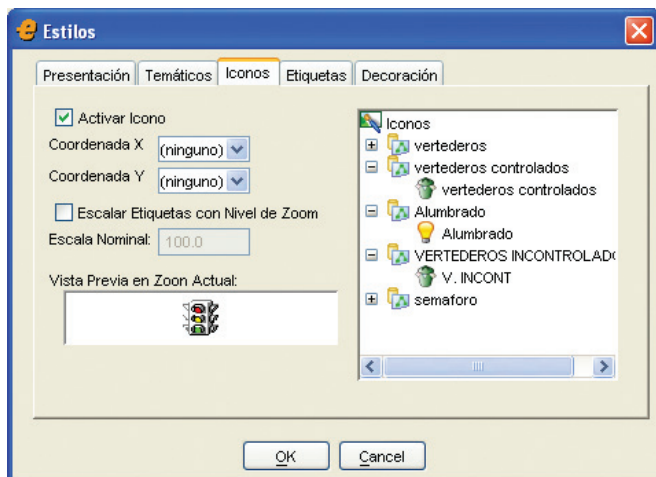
Estilos

Presentación | Temáticos | Iconos | Etiquetas | Decoración

Activar Icono
Coordenada X (ninguno)
Coordenada Y (ninguno)
Escalar Etiquetas con Nivel de Zoom
Escala Nominal: 100.0
Vista Previa en Zoon Actual:

Iconos
vertederos
vertederos controlados
vertederos controlados
Alumbrado
Alumbrado
VERTEDEROS INCONTROLAD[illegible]
V. INCONT
semaforo

OK | Cancel